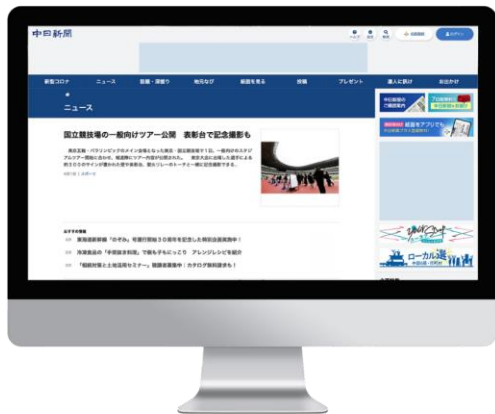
中日新聞

新型コロナ　ニュース　話題・閲覧 地元など 紙面を見る 投稿 プレゼント 購入に関して おでかけ

ニュース

国立競技場の一般向けツアー公開　表彰台で記念撮影も

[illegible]

おすすめ情報
東海道新幹線「のぞみ」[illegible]
冷凍食品の「中部版大和屋」で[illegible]
「相続対策と土地活用セミナー」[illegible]

ローカル選